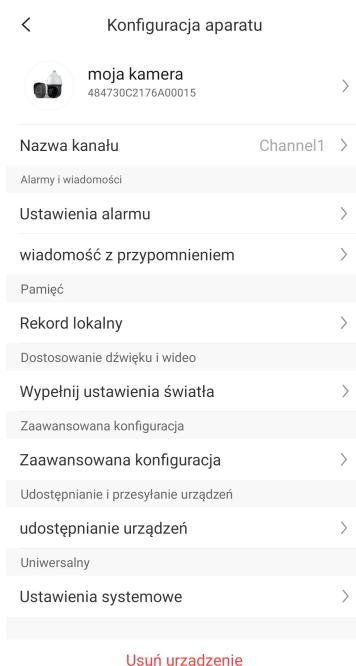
<

Konfiguracja aparatu

moja kamera
484730C2176A00015
>

Nazwa kanału Channel1 >

Alarmy i wiadomości

Ustawienia alarmu >

wiadomość z przypomnieniem >

Pamięć

Rekord lokalny >

Dostosowanie dźwięku i wideo

Wypełnij ustawienia światła >

Zaawansowana konfiguracja

Zaawansowana konfiguracja >

Udostępnianie i przesyłanie urządzeń

udostępnianie urządzeń >

Uniwersalny

Ustawienia systemowe >

Usuń urzadzenie